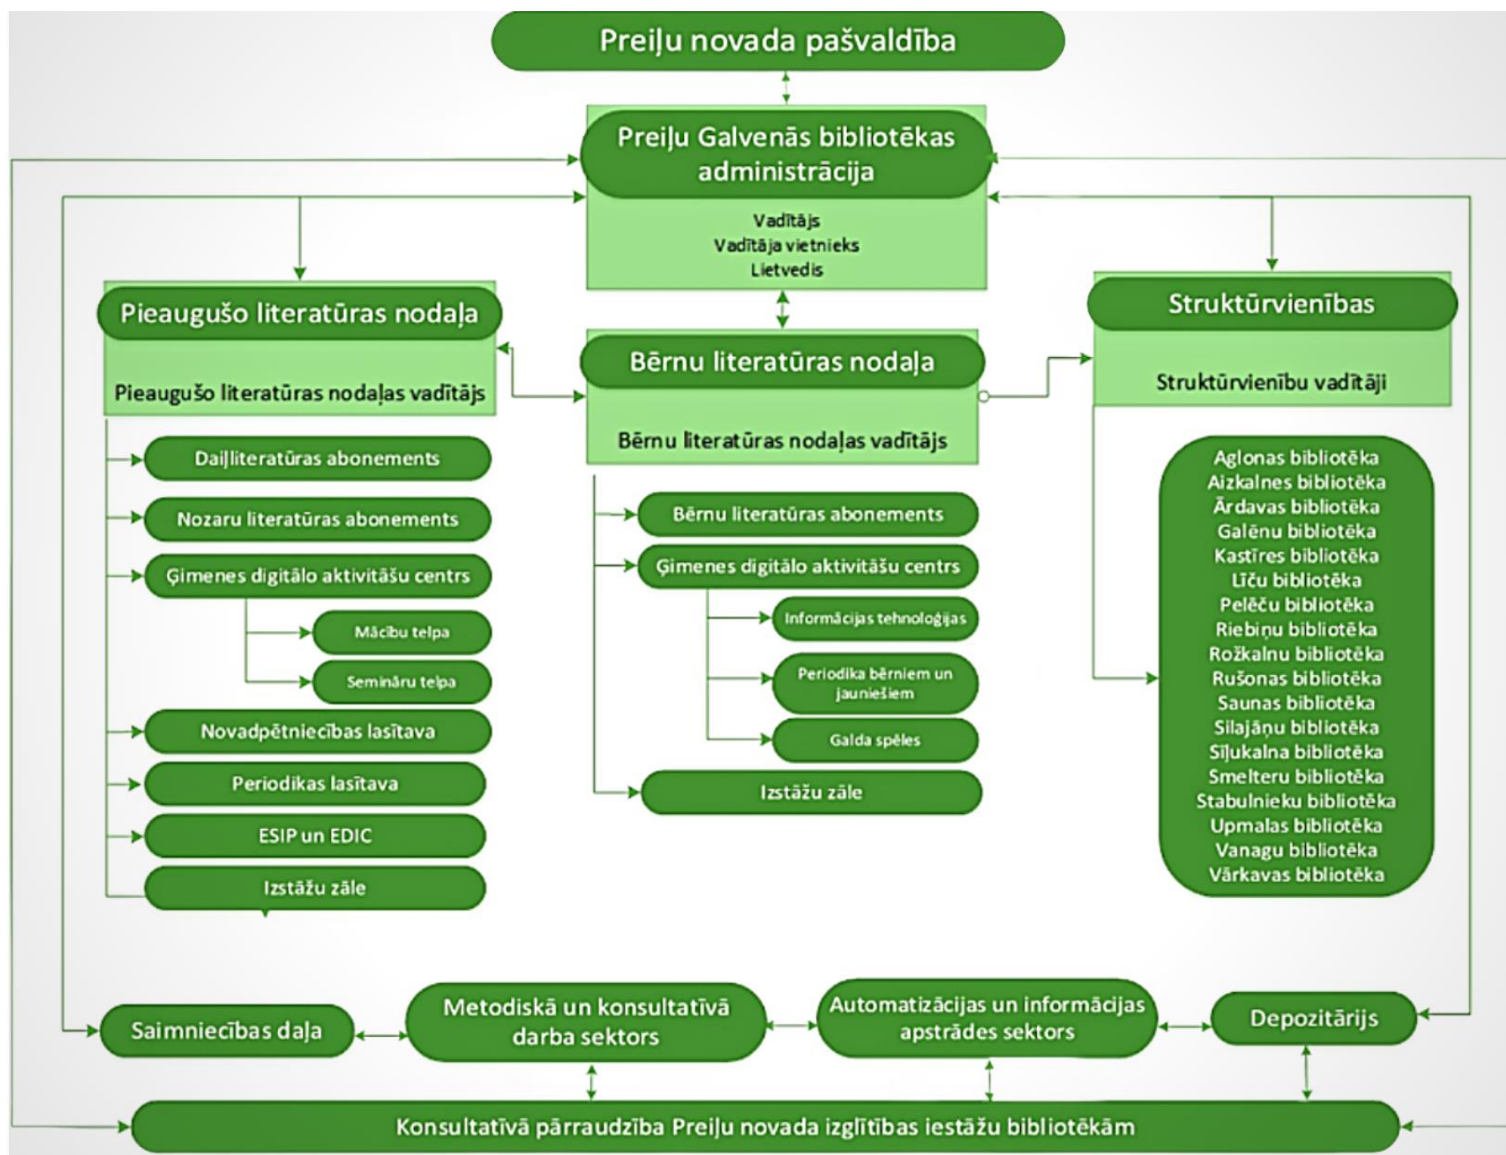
Preiļu novada pašvaldība

Preiļu Galvenās bibliotēkas administrācija

Vadītājs
Vadītāja vietnieks
Lietvedis

Pieaugušo literatūras nodaļa

Pieaugušo literatūras nodaļas vadītājs

Daiļliteratūras abonements

Nozaru literatūras abonements

Ģimenes digitālo aktivitāšu centrs

Mācību telpa

Semināru telpa

Novadpētniecības lasītava

Periodikas lasītava

ESIP un EDIC

Izstāžu zāle

Bērnu literatūras nodaļa

Bērnu literatūras nodaļas vadītājs

Bērnu literatūras abonements

Ģimenes digitālo aktivitāšu centrs

Informācijas tehnoloģijas

Periodika bērniem un jauniešiem

Galda spēles

Izstāžu zāle

Struktūrvienības

Struktūrvienību vadītāji

Aglonas bibliotēka
Aizkalnes bibliotēka
Ārdavas bibliotēka
Galēnu bibliotēka
Kastīres bibliotēka
Līču bibliotēka
Pelēču bibliotēka
Riebiņu bibliotēka
Rožkalnu bibliotēka
Rušonas bibliotēka
Saunas bibliotēka
Silajāņu bibliotēka
Sīļukalna bibliotēka
Smelteru bibliotēka
Stabulnieku bibliotēka
Upmalas bibliotēka
Vanagu bibliotēka
Vārkavas bibliotēka

Saimniecības daļa

Metodiskā un konsultatīvā darba sektors

Automatizācijas un informācijas apstrādes sektors

Depozitārijs

Konsultatīvā pārraudzība Preiļu novada izglītības iestāžu bibliotēkām